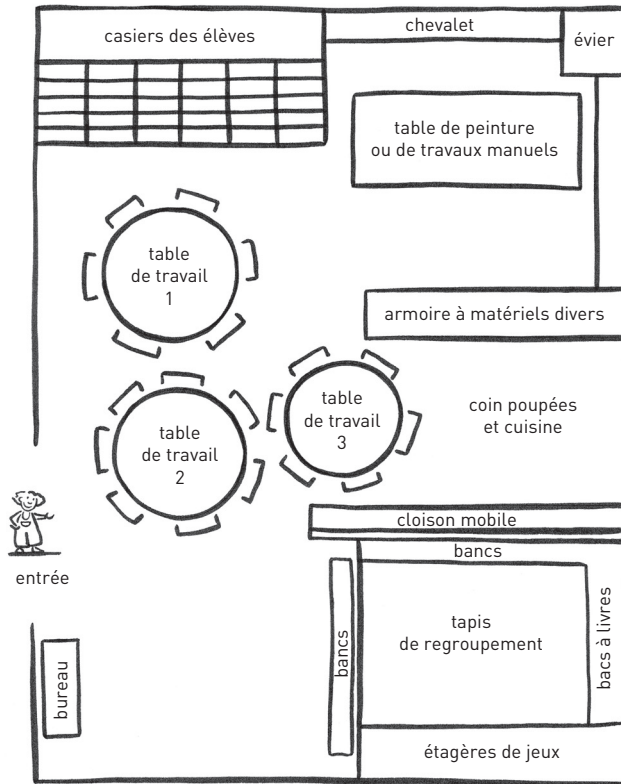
casiers des élèves

chevalet

évier

table de peinture ou de travaux manuels

table de travail 1

armoire à matériels divers

table de travail 2

table de travail 3

coin poupées et cuisine

cloison mobile

entrée

bancs

bancs

tapis de regroupement

bacs à livres

bureau

étagères de jeux